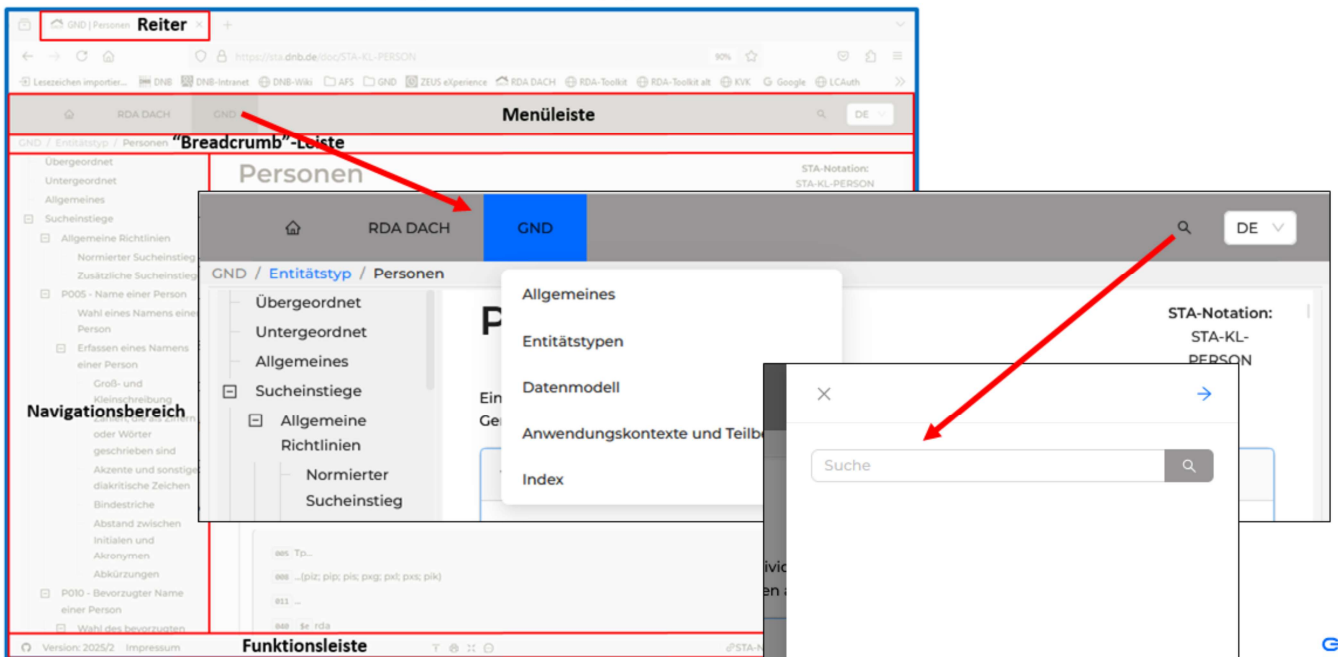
GND | Personen Reiter

https://sta.dnb.de/doc/STA-KL-PERSON 90%

Lesezeichen importier... DNB DNB-Intranet DNB-Wiki AFS GND ZEUS eXperience RDA DACH RDA-Toolkit RDA-Toolkit alt KVK Google LCAuth

RDA DACH GND Menüleiste DE

GND / Entitätstyp / Personen "Breadcrumb"-Leiste

Übergeordnet
Untergeordnet
Allgemeines
Sucheinstiege
Allgemeine Richtlinien
Normierter Sucheinstieg
Zusätzliche Sucheinstieg
P005 - Name einer Person
Wahl eines Namens einer Person
Erfassen eines Namens einer Person
Groß- und Kleinschreibung
Navigationsbereich
oder Wörter geschrieben sind
Akzente und sonstige diakritische Zeichen
Bindestriche
Abstand zwischen Initialen und Akronymen
Abkürzungen
P010 - Bevorzugter Name einer Person
Wahl des bevorzugten

Personen
STA-Notation: STA-KL-PERSON

005 Tp...
008 ...(piz; pip; pis; pxg; pxl; pxs; pik)
011 ...
040 $e rda

Version: 2025/2 Impressum Funktionsleiste STA-N

RDA DACH GND DE

GND / Entitätstyp / Personen

Übergeordnet
Untergeordnet
Allgemeines
Sucheinstiege
Allgemeine Richtlinien
Normierter Sucheinstieg

P
Ein
Ger

Allgemeines
Entitätstypen
Datenmodell
Anwendungskontexte und Teilb
Index

STA-Notation: STA-KL-PERSON

Suche

ivid
en a